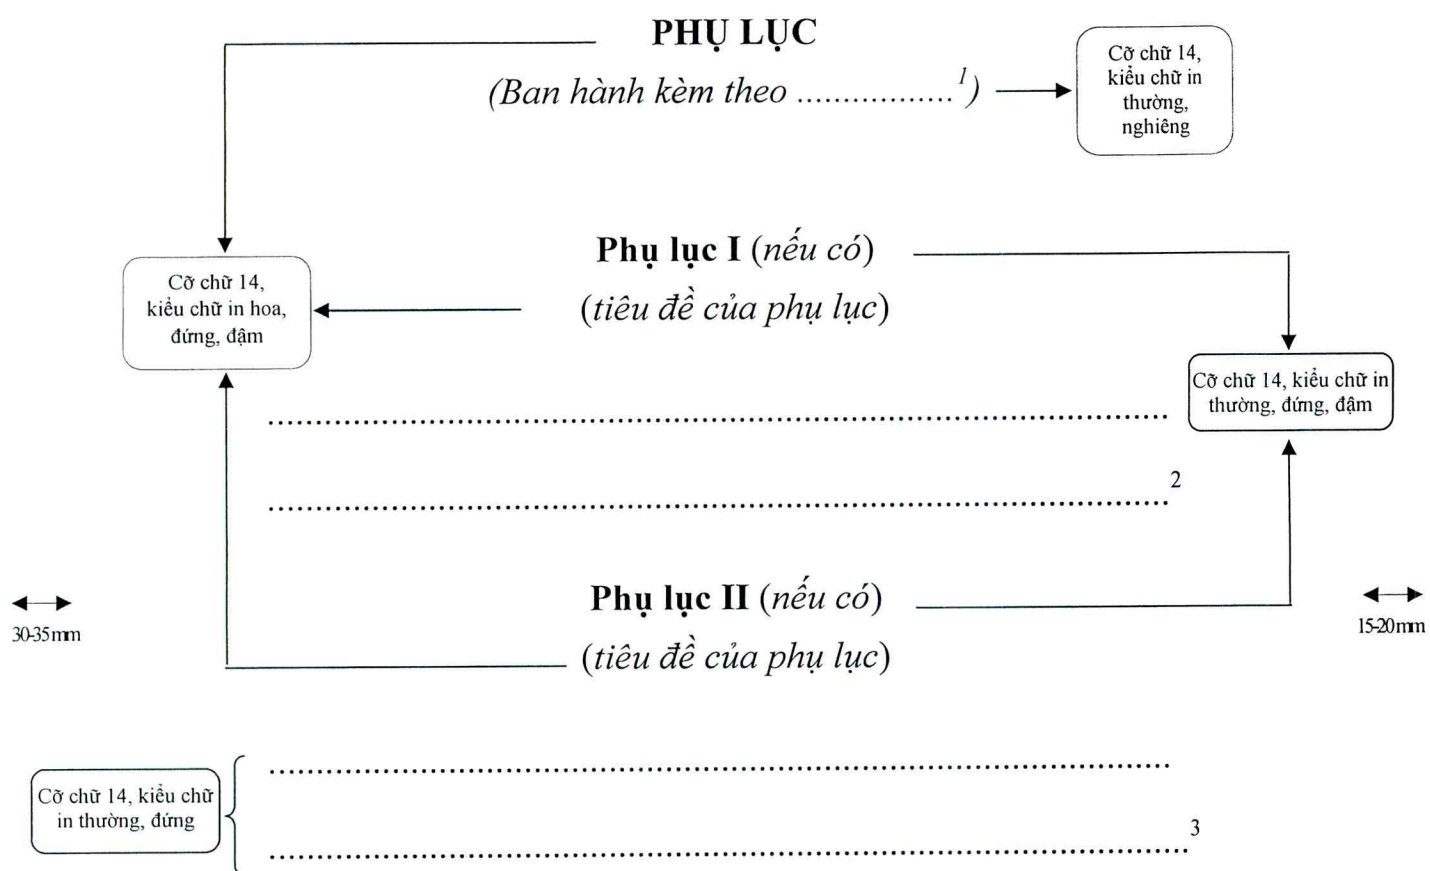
PHỤ LỤC

(Ban hành kèm theo ................$^{1}$)

Cỡ chữ 14, kiểu chữ in thường, nghiêng

Phụ lục I (nếu có)

(tiêu đề của phụ lục)

Cỡ chữ 14, kiểu chữ in hoa, đứng, đậm

Cỡ chữ 14, kiểu chữ in thường, đứng, đậm

..........................................................................................................

..........................................................................................................2

30-35mm

Phụ lục II (nếu có)

(tiêu đề của phụ lục)

15-20mm

Cỡ chữ 14, kiểu chữ in thường, đứng

..........................................................................................................

..........................................................................................................3